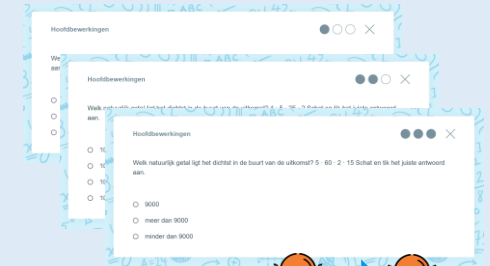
Hoofdbewerkingen

We
aan

Hoofdbewerkingen

Welk natuurlijk getal ligt het dichtst in de buurt van de uitkomst? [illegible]
aan.

10
10
10
10

Hoofdbewerkingen

Welk natuurlijk getal ligt het dichtst in de buurt van de uitkomst? 5 · 60 · 2 · 15 Schat en tik het juiste antwoord aan.

9000
meer dan 9000
minder dan 9000